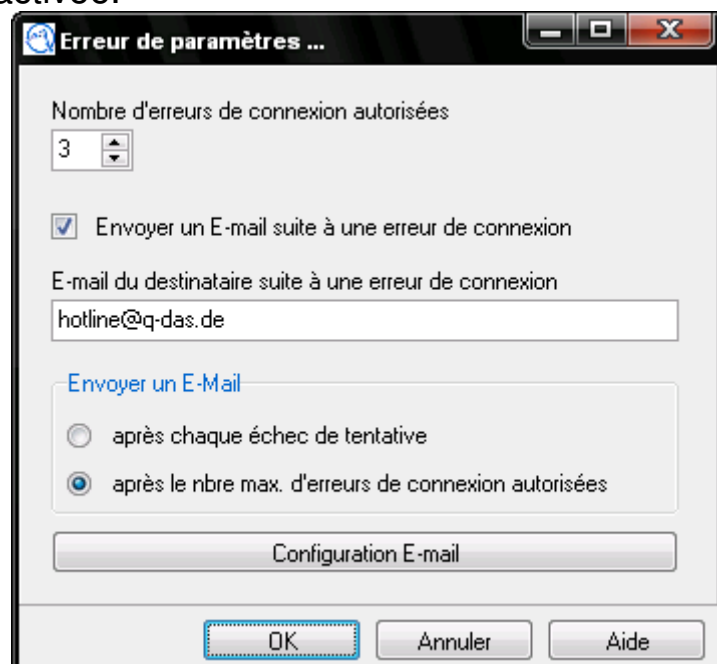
activée.

Erreur de paramètres ...

Nombre d'erreurs de connexion autorisées
3

Envoyer un E-mail suite à une erreur de connexion

E-mail du destinataire suite à une erreur de connexion
hotline@q-das.de

Envoyer un E-Mail
après chaque échec de tentative
après le nbre max. d'erreurs de connexion autorisées

Configuration E-mail

OK
Annuler
Aide